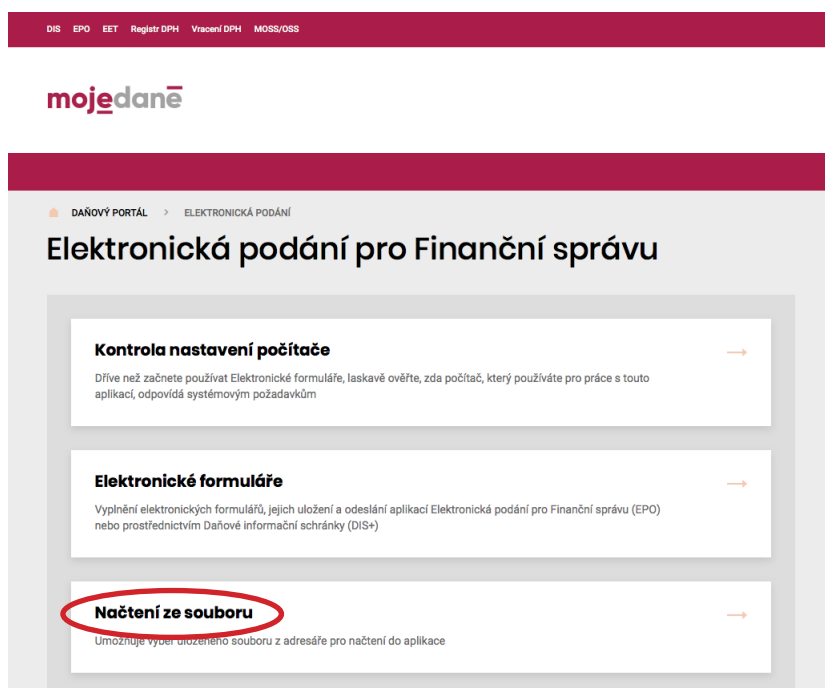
DIS EPO EET Registr DPH Vracení DPH MOSS/OSS

mojedaně

DAŇOVÝ PORTÁL > ELEKTRONICKÁ PODÁNÍ

Elektronická podání pro Finanční správu

Kontrola nastavení počítače

Dříve než začnete používat Elektronické formuláře, laskavě ověřte, zda počítač, který používáte pro práce s touto aplikací, odpovídá systémovým požadavkům

Elektronické formuláře

Vyplnění elektronických formulářů, jejich uložení a odeslání aplikací Elektronická podání pro Finanční správu (EPO) nebo prostřednictvím Daňové informační schránky (DIS+)

Načtení ze souboru

Umožňuje výběr uloženého souboru z adresáře pro načtení do aplikace